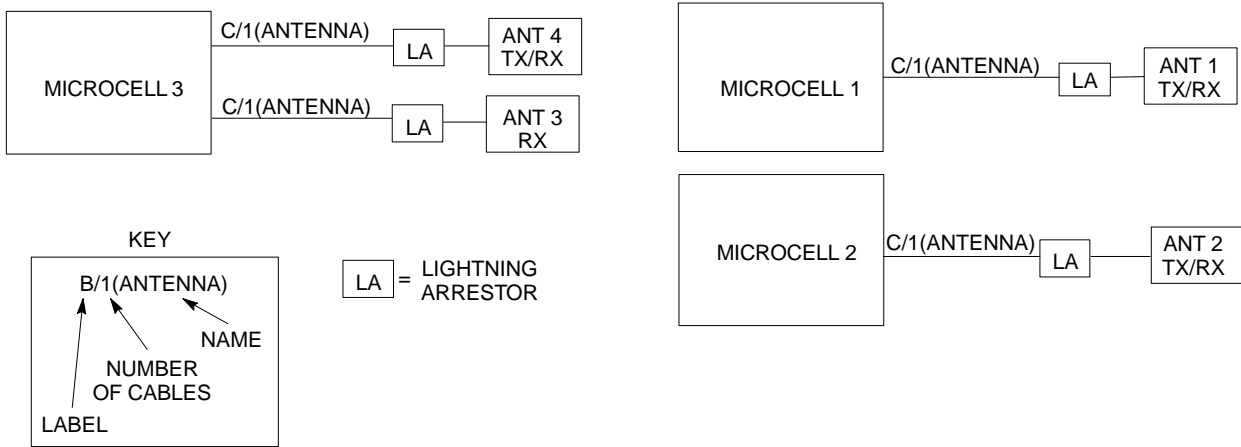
MICROCELL 3
C/1(ANTENNA)
LA
ANT 4
TX/RX
C/1(ANTENNA)
LA
ANT 3
RX

MICROCELL 1
C/1(ANTENNA)
LA
ANT 1
TX/RX

MICROCELL 2
C/1(ANTENNA)
LA
ANT 2
TX/RX

KEY
B/1(ANTENNA)
NAME
NUMBER OF CABLES
LABEL

LA = LIGHTNING ARRESTOR